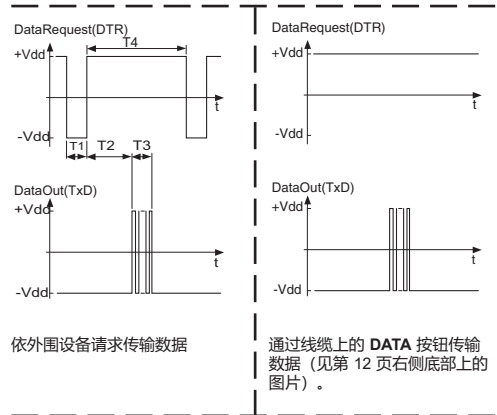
DataRequest(DTR)
+Vdd
T4
t
-Vdd
T1 T2 T3

DataOut(TxD)
+Vdd
t
-Vdd

依外围设备请求传输数据

DataRequest(DTR)
+Vdd
t
-Vdd

DataOut(TxD)
+Vdd
t
-Vdd

通过线缆上的 **DATA** 按钮传输数据（见第 12 页右侧底部上的图片）。